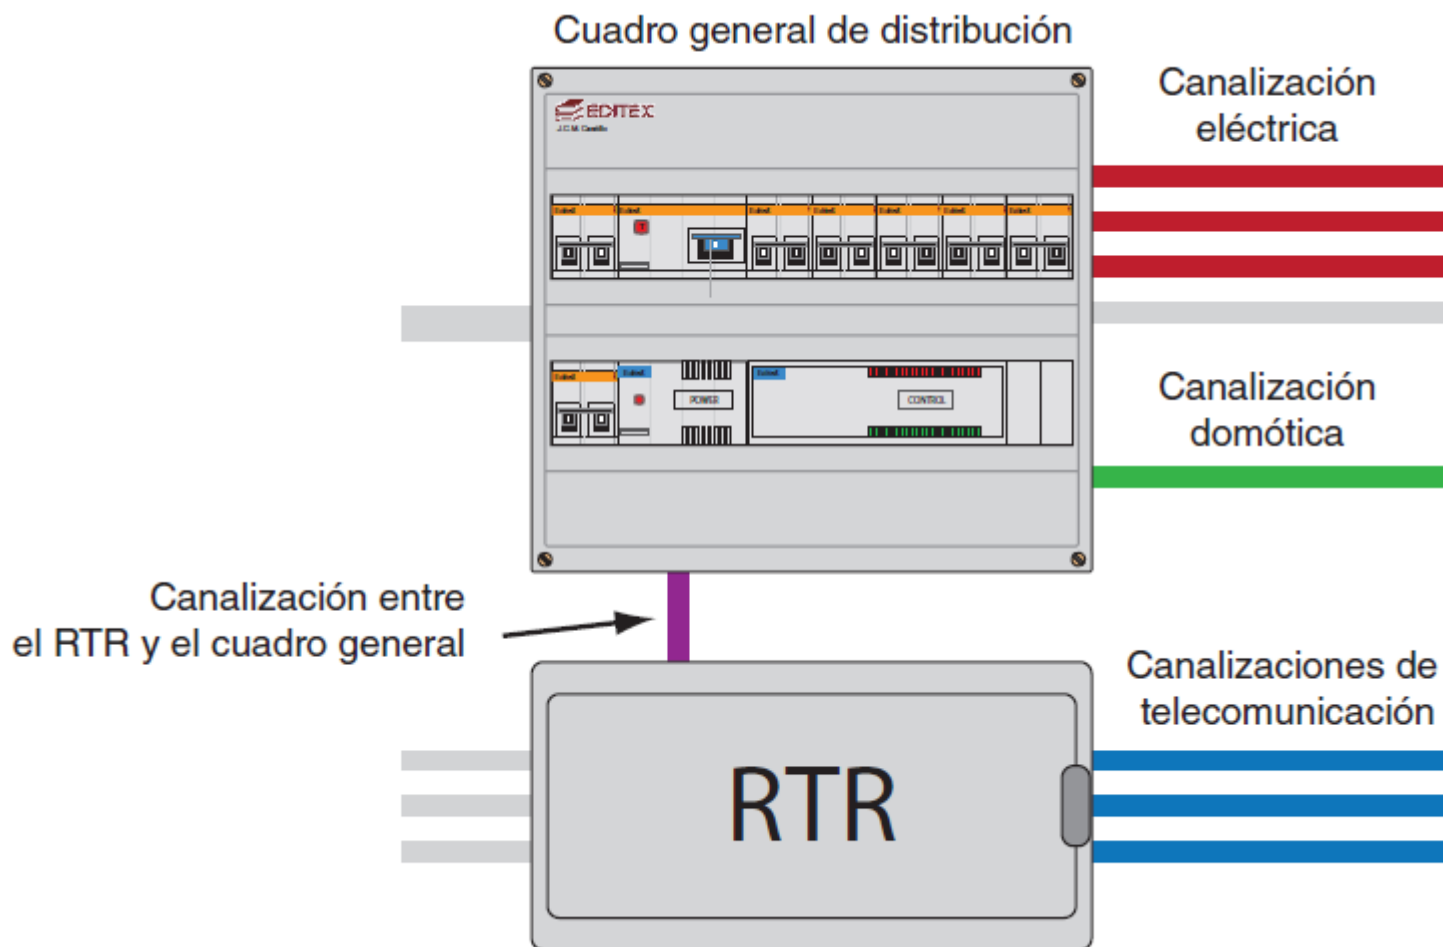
Cuadro general de distribución

EDITEX
J.C.M. Castillo

POWER

CONTROL

Canalización eléctrica

Canalización domótica

Canalización entre el RTR y el cuadro general

RTR

Canalizaciones de telecomunicación